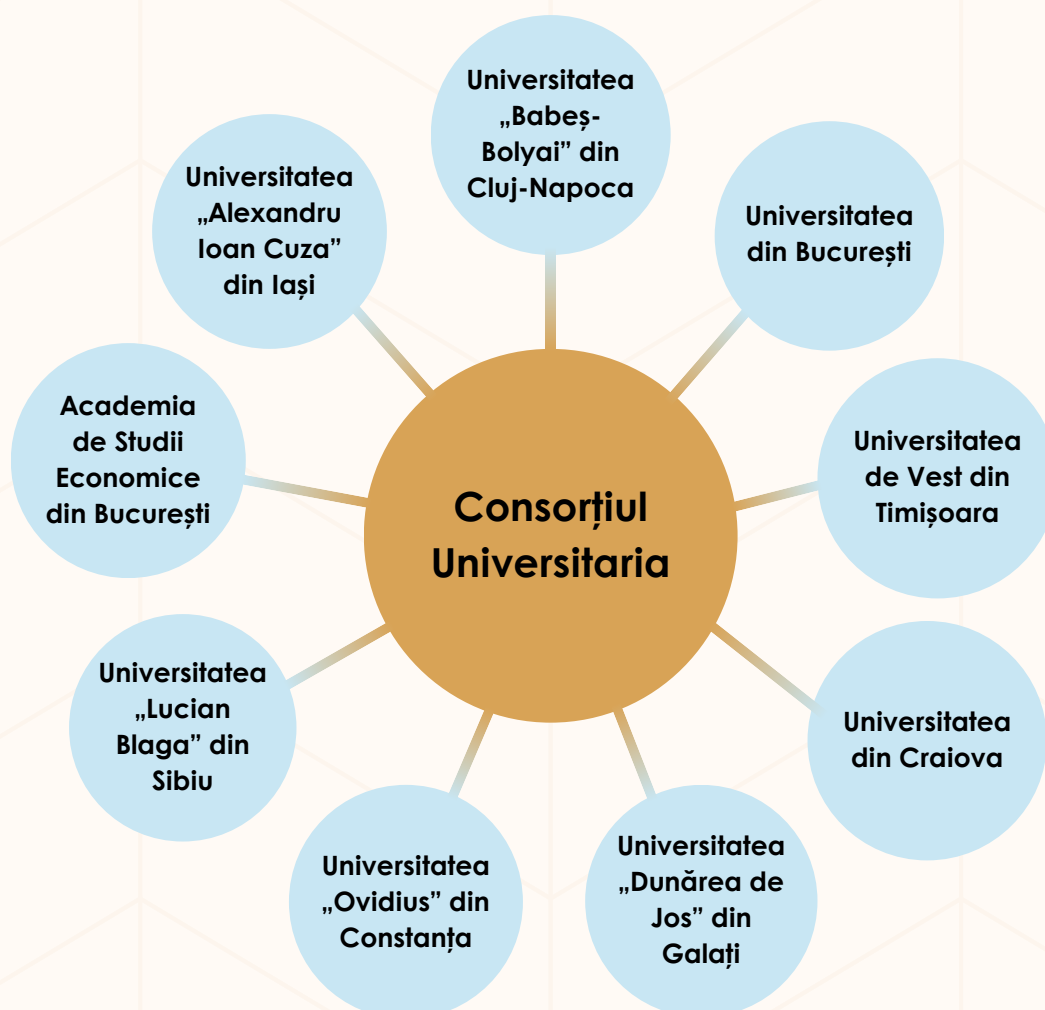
Consorțiul Universitaria

Universitatea „Babeș-Bolyai” din Cluj-Napoca

Universitatea din București

Universitatea de Vest din Timișoara

Universitatea din Craiova

Universitatea „Dunărea de Jos” din Galați

Universitatea „Ovidius” din Constanța

Universitatea „Lucian Blaga” din Sibiu

Academia de Studii Economice din București

Universitatea „Alexandru Ioan Cuza” din Iași